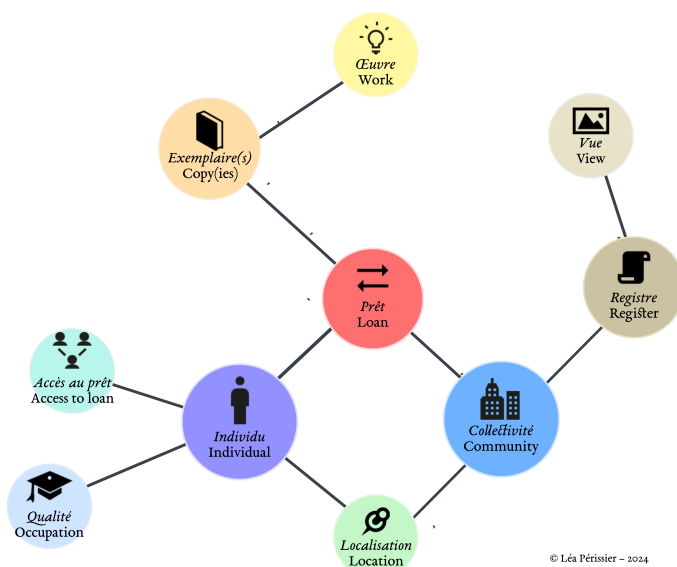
Œuvre
Work

Exemplaire(s)
Copy(ies)

Vue
View

Prêt
Loan

Registre
Register

Accès au prêt
Access to loan

Individu
Individual

Collectivité
Community

Qualité
Occupation

Localisation
Location

© Léa Périssier – 2024